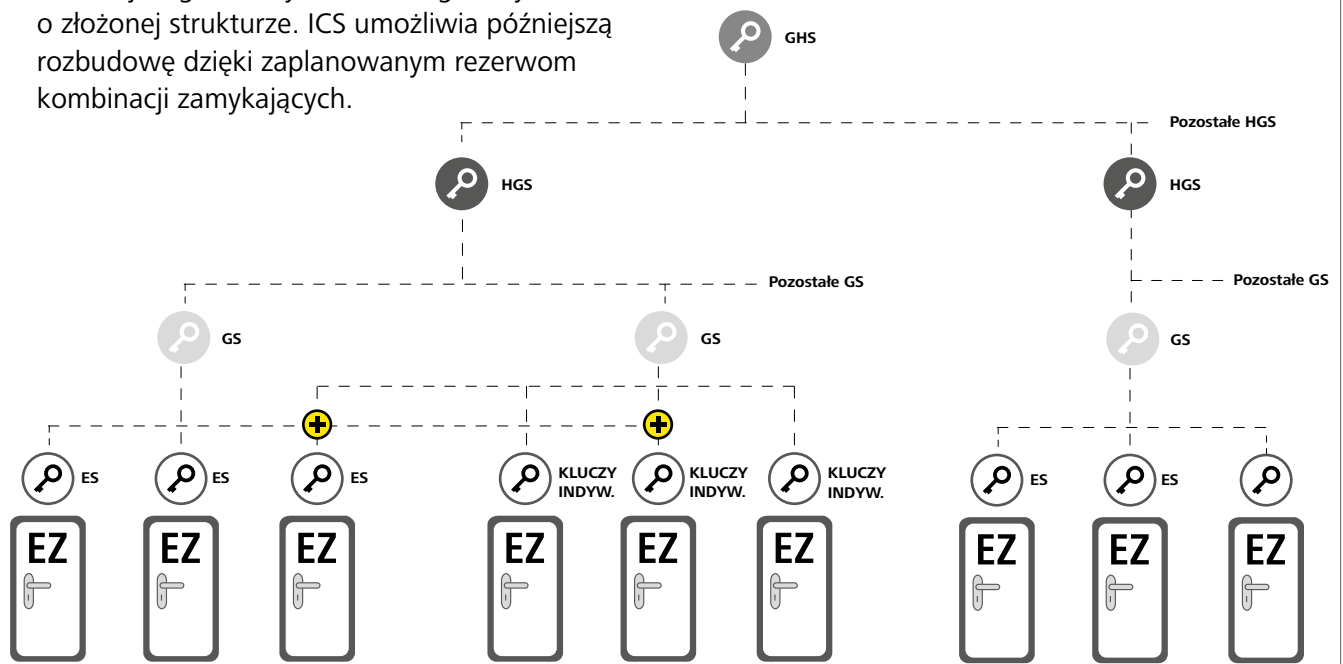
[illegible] o złożonej strukturze. ICS umożliwia późniejszą rozbudowę dzięki zaplanowanym rezerwom kombinacji zamykających.

GHS

Pozostałe HGS

HGS

HGS

Pozostałe GS

Pozostałe GS

GS

GS

GS

ES

ES

ES

KLUCZY INDYW.

KLUCZY INDYW.

KLUCZY INDYW.

ES

ES

EZ

EZ

EZ

EZ

EZ

EZ

EZ

EZ

EZ